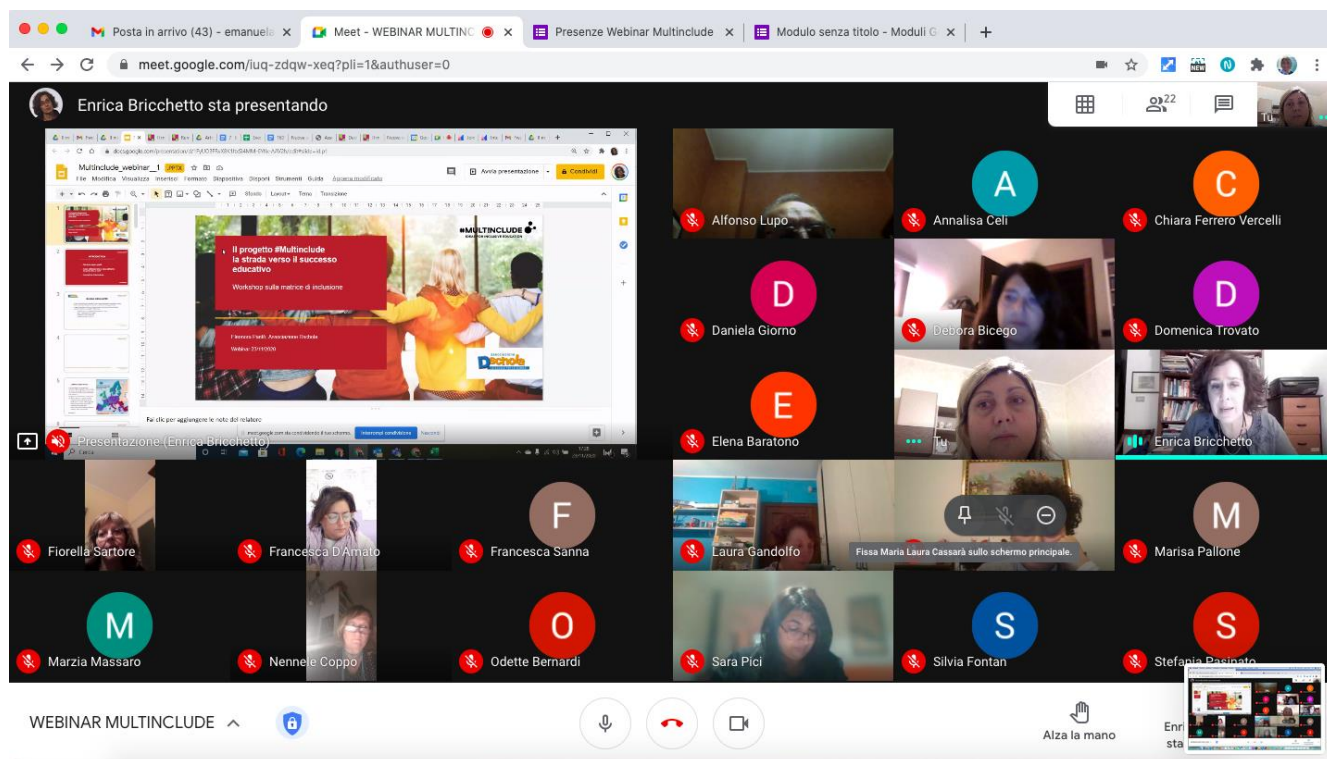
Posta in arrivo (43) - emanuela ×
Meet - WEBINAR MULTINC ×
Presenze Webinar Multinclude ×
Modulo senza titolo - Moduli G ×
+

meet.google.com/iuq-zdqw-xeq?pli=1&authuser=0

Enrica Bricchetto sta presentando

22

Tu

Multinclude_webinar_1 PPTX
File Modifica Visualizza Inserisci Formato Diapositiva Disponi Strumenti Guida
Avvia presentazione
Condividi

Il progetto #Multinclude
la strada verso il successo educativo

Workshop sulla matrice di inclusione

#MULTINCLUDE

Webinar 23/11/2020

Fai clic per aggiungere le note del relatore

Interrompi condivisione
Nascondi

Presentazione (Enrica Bricchetto)

Alfonso Lupo
A
Annalisa Celi
C
Chiara Ferrero Vercelli
D
Daniela Giorno
Debora Bicego
D
Domenica Trovato
E
Elena Baratono
Tu
Enrica Bricchetto
Fiorella Sartore
Francesca D'Amato
F
Francesca Sanna
Laura Gandolfo
Fissa Maria Laura Cassarà sullo schermo principale.
M
Marisa Pallone
M
Marzia Massaro
Nennele Coppo
O
Odette Bernardi
Sara Pici
S
Silvia Fontan
S
Stefania Pasinato

WEBINAR MULTINCLUDE

Alza la mano

Enri
sta